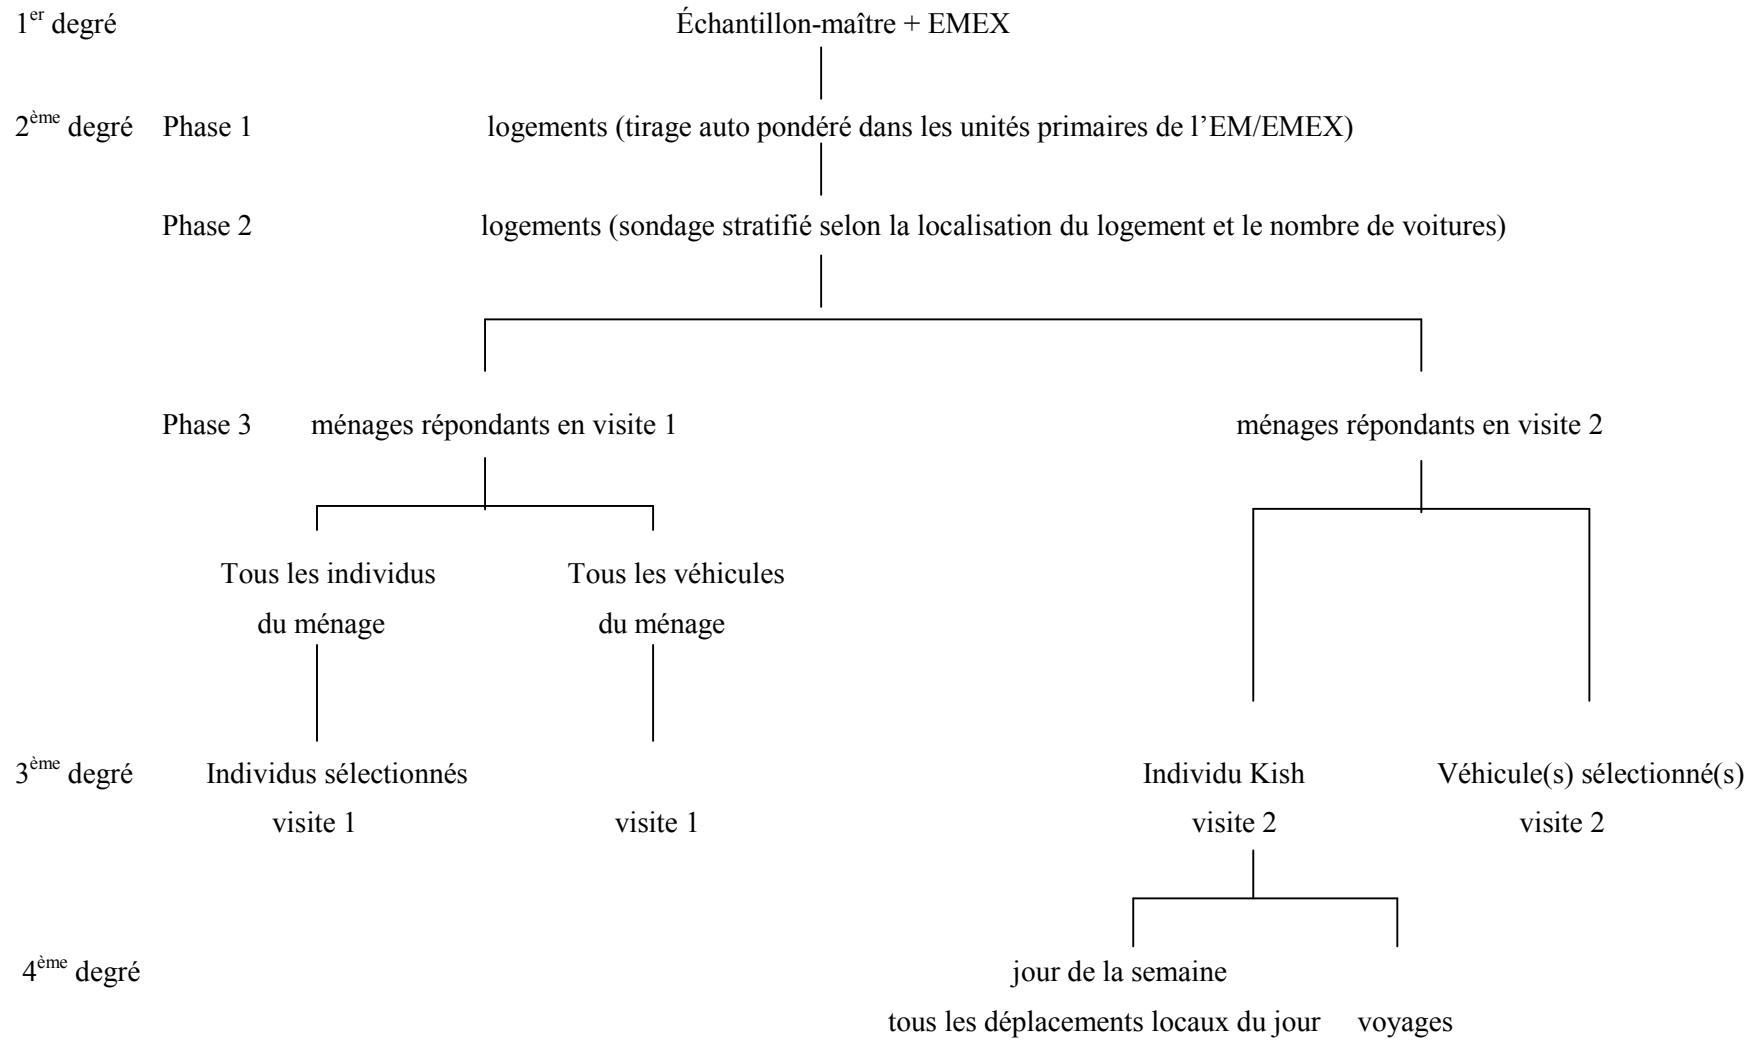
1$^{er}$ degré Échantillon-maître + EMEX

2$^{ème}$ degré Phase 1 logements (tirage auto pondéré dans les unités primaires de l'EM/EMEX)

Phase 2 logements (sondage stratifié selon la localisation du logement et le nombre de voitures)

Phase 3 ménages répondants en visite 1

ménages répondants en visite 2

Tous les individus du ménage

Tous les véhicules du ménage

3$^{ème}$ degré Individus sélectionnés visite 1

visite 1

Individu Kish visite 2

Véhicule(s) sélectionné(s) visite 2

4$^{ème}$ degré jour de la semaine

tous les déplacements locaux du jour

voyages